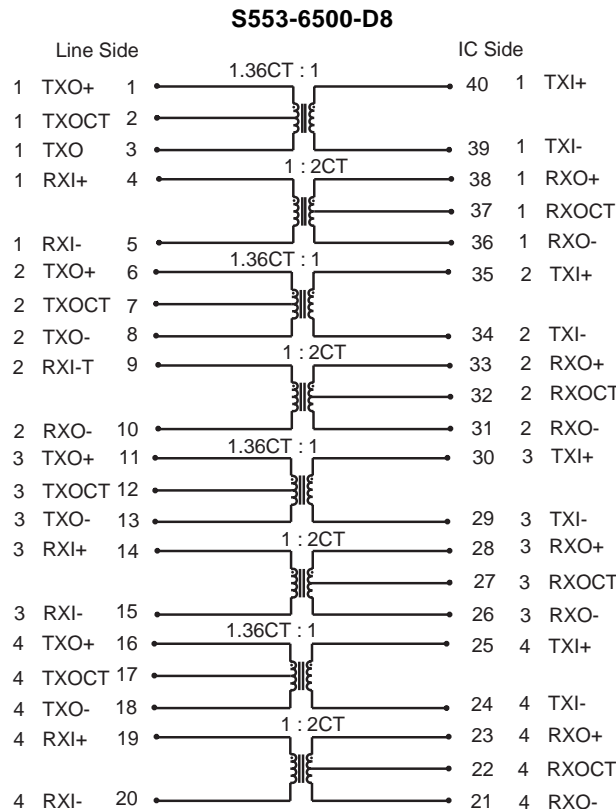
S553-6500-D8

Line Side

IC Side

1 TXO+ 1
1 TXOCT 2
1 TXO 3
1 RXI+ 4
1 RXI- 5
2 TXO+ 6
2 TXOCT 7
2 TXO- 8
2 RXI-T 9
2 RXO- 10
3 TXO+ 11
3 TXOCT 12
3 TXO- 13
3 RXI+ 14
3 RXI- 15
4 TXO+ 16
4 TXOCT 17
4 TXO- 18
4 RXI+ 19
4 RXI- 20

1.36CT : 1
1 : 2CT
1.36CT : 1
1 : 2CT
1.36CT : 1
1 : 2CT
1.36CT : 1
1 : 2CT

40 1 TXI+
39 1 TXI-
38 1 RXO+
37 1 RXOCT
36 1 RXO-
35 2 TXI+
34 2 TXI-
33 2 RXO+
32 2 RXOCT
31 2 RXO-
30 3 TXI+
29 3 TXI-
28 3 RXO+
27 3 RXOCT
26 3 RXO-
25 4 TXI+
24 4 TXI-
23 4 RXO+
22 4 RXOCT
21 4 RXO-